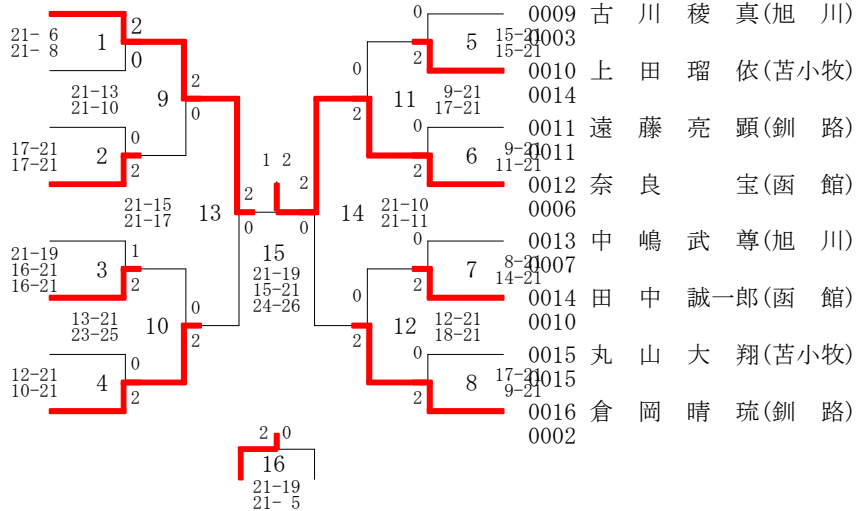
21- 6
21- 8
1
2
0

21-13
21-10
9
2
0

17-21
17-21
2
0
2

21-15
21-17
13
2
0

21-19
16-21
16-21
3
1
2

13-21
23-25
10
0
2

12-21
10-21
4
0
2

1 2
2
0
15
21-19
15-21
24-26

2 0
16
21-19
21- 5

0
2
5
15-21
15-21

0
2
11
9-21
17-21

0
2
6
9-21
11-21

14
21-10
21-11

0
2
7
8-21
14-21

0
2
12
12-21
18-21

0
2
8
17-21
9-21

0009 古 川 稜 真(旭 川)
0003
0010 上 田 瑠 依(苫小牧)
0014
0011 遠 藤 亮 顕(釧 路)
0011
0012 奈 良 宝(函 館)
0006
0013 中 嶋 武 尊(旭 川)
0007
0014 田 中 誠一郎(函 館)
0010
0015 丸 山 大 翔(苫小牧)
0015
0016 倉 岡 晴 琉(釧 路)
0002